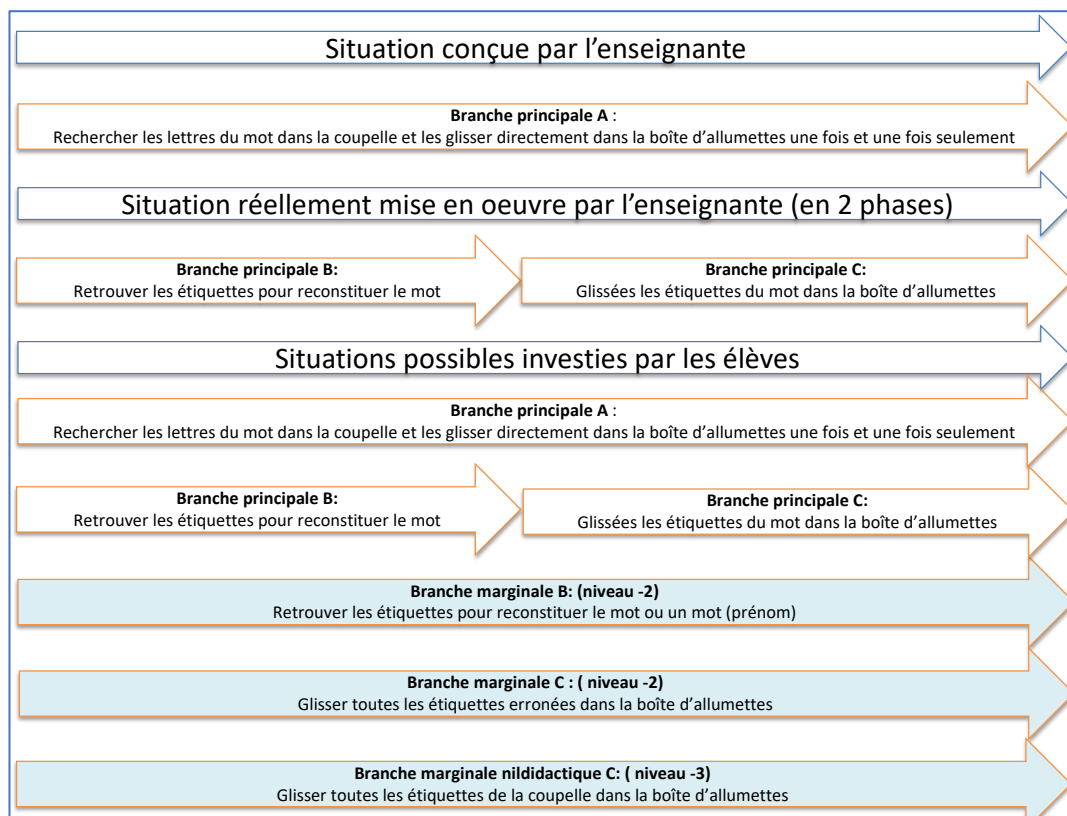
Situation conçue par l'enseignante

**Branche principale A** :
Rechercher les lettres du mot dans la coupelle et les glisser directement dans la boîte d'allumettes une fois et une fois seulement

Situation réellement mise en oeuvre par l'enseignante (en 2 phases)

**Branche principale B:**
Retrouver les étiquettes pour reconstituer le mot

**Branche principale C:**
Glissées les étiquettes du mot dans la boîte d'allumettes

Situations possibles investies par les élèves

**Branche principale A** :
Rechercher les lettres du mot dans la coupelle et les glisser directement dans la boîte d'allumettes une fois et une fois seulement

**Branche principale B:**
Retrouver les étiquettes pour reconstituer le mot

**Branche principale C:**
Glissées les étiquettes du mot dans la boîte d'allumettes

**Branche marginale B: (niveau -2)**
Retrouver les étiquettes pour reconstituer le mot ou un mot (prénom)

**Branche marginale C : ( niveau -2)**
Glisser toutes les étiquettes erronées dans la boîte d'allumettes

**Branche marginale nildidactique C: ( niveau -3)**
Glisser toutes les étiquettes de la coupelle dans la boîte d'allumettes